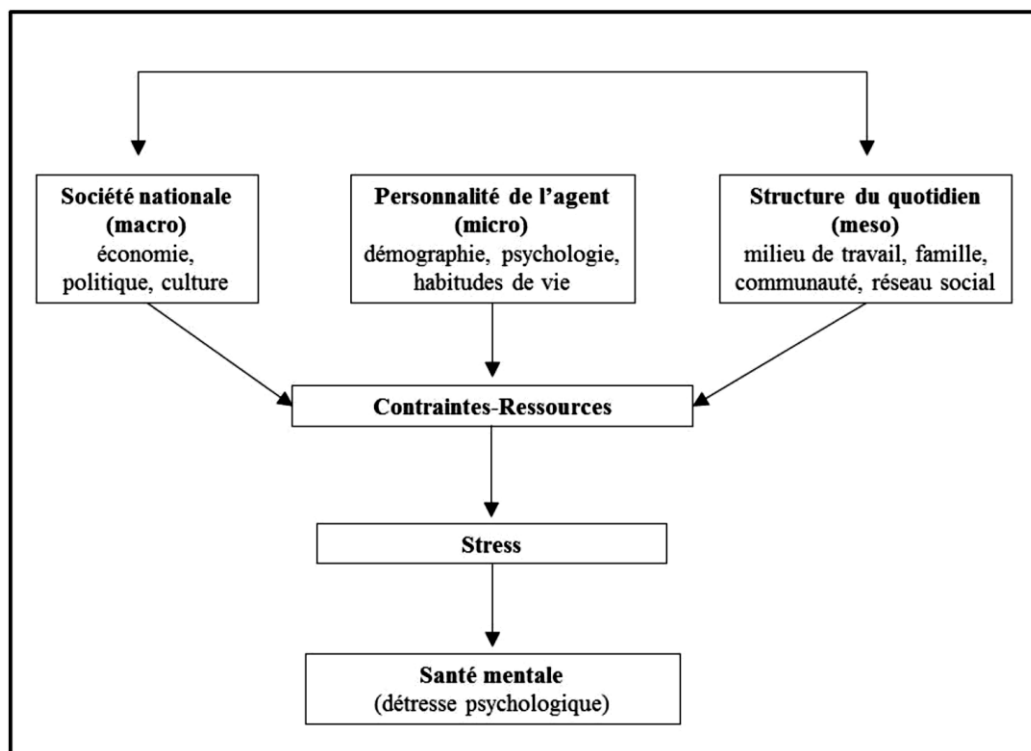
Société nationale (macro)
économie, politique, culture

Personnalité de l'agent (micro)
démographie, psychologie, habitudes de vie

Structure du quotidien (meso)
milieu de travail, famille, communauté, réseau social

Contraintes-Ressources

Stress

Santé mentale
(détresse psychologique)